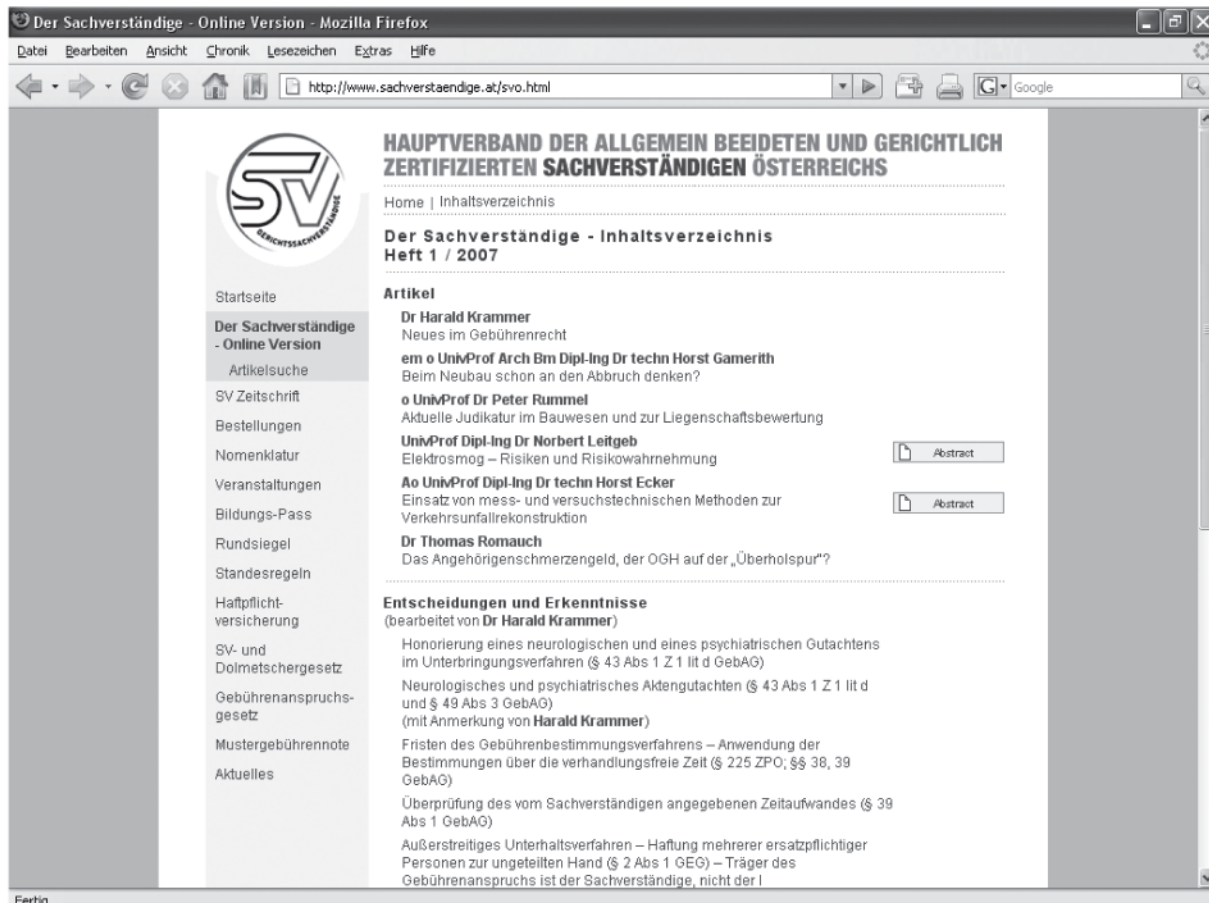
Der Sachverständige - Online Version - Mozilla Firefox

Datei Bearbeiten Ansicht Chronik Lesezeichen Extras Hilfe

http://www.sachverstaendige.at/svo.html

Google

SV GERICHTSSACHVERSTÄNDIGE

HAUPTVERBAND DER ALLGEMEIN BEEIDETEN UND GERICHTLICH ZERTIFIZIERTEN SACHVERSTÄNDIGEN ÖSTERREICHS

Home | Inhaltsverzeichnis

Der Sachverständige - Inhaltsverzeichnis
Heft 1 / 2007

Startseite
Der Sachverständige - Online Version
Artikelsuche
SV Zeitschrift
Bestellungen
Nomenklatur
Veranstaltungen
Bildungs-Pass
Rundsiegel
Standesregeln
Haftpflichtversicherung
SV- und Dolmetschergesetz
Gebührenanspruchsgesetz
Mustergebührennote
Aktuelles

Artikel

Dr Harald Krammer
Neues im Gebührenrecht

em o UnivProf Arch Bm Dipl-Ing Dr techn Horst Gamerith
Beim Neubau schon an den Abbruch denken?

o UnivProf Dr Peter Rummel
Aktuelle Judikatur im Bauwesen und zur Liegenschaftsbewertung

UnivProf Dipl-Ing Dr Norbert Leitgeb
Elektrosmog – Risiken und Risikowahrnehmung

Abstract

Ao UnivProf Dipl-Ing Dr techn Horst Ecker
Einsatz von mess- und versuchstechnischen Methoden zur Verkehrsunfallrekonstruktion

Abstract

Dr Thomas Romauch
Das Angehörigenschmerzengeld, der OGH auf der „Überholspur"?

Entscheidungen und Erkenntnisse
(bearbeitet von Dr Harald Krammer)

Honorierung eines neurologischen und eines psychiatrischen Gutachtens im Unterbringungsverfahren (§ 43 Abs 1 Z 1 lit d GebAG)

Neurologisches und psychiatrisches Aktengutachten (§ 43 Abs 1 Z 1 lit d und § 49 Abs 3 GebAG)
(mit Anmerkung von Harald Krammer)

Fristen des Gebührenbestimmungsverfahrens – Anwendung der Bestimmungen über die verhandlungsfreie Zeit (§ 225 ZPO; §§ 38, 39 GebAG)

Überprüfung des vom Sachverständigen angegebenen Zeitaufwandes (§ 39 Abs 1 GebAG)

Außerstreitiges Unterhaltsverfahren – Haftung mehrerer ersatzpflichtiger Personen zur ungeteilten Hand (§ 2 Abs 1 GEG) – Träger des Gebührenanspruchs ist der Sachverständige, nicht der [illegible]

Fertig